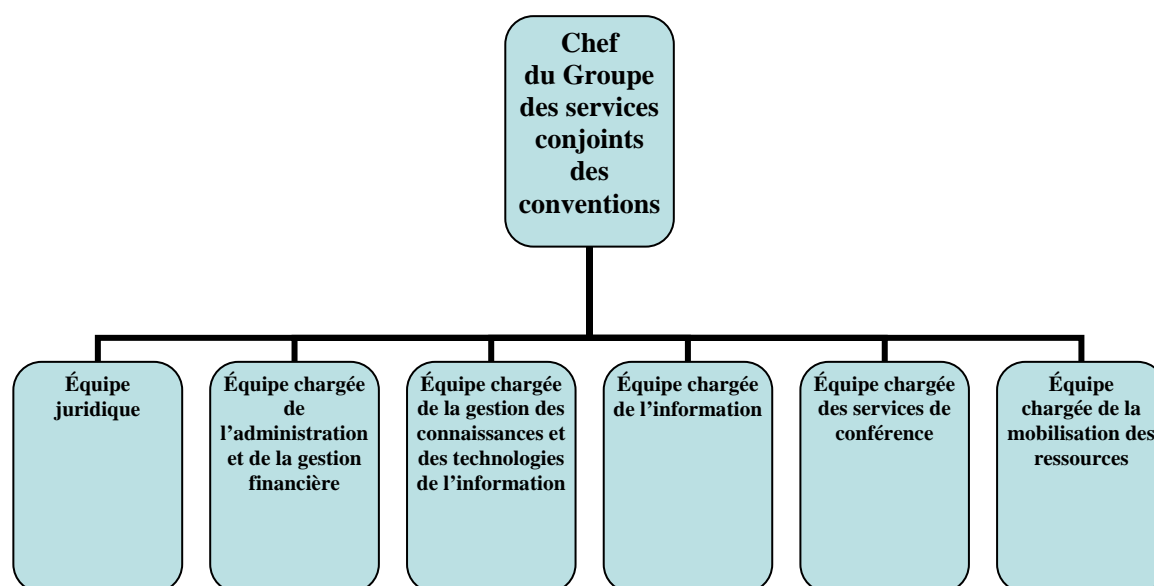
Chef du Groupe des services conjoints des conventions

Équipe juridique

Équipe chargée de l'administration et de la gestion financière

Équipe chargée de la gestion des connaissances et des technologies de l'information

Équipe chargée de l'information

Équipe chargée des services de conférence

Équipe chargée de la mobilisation des ressources